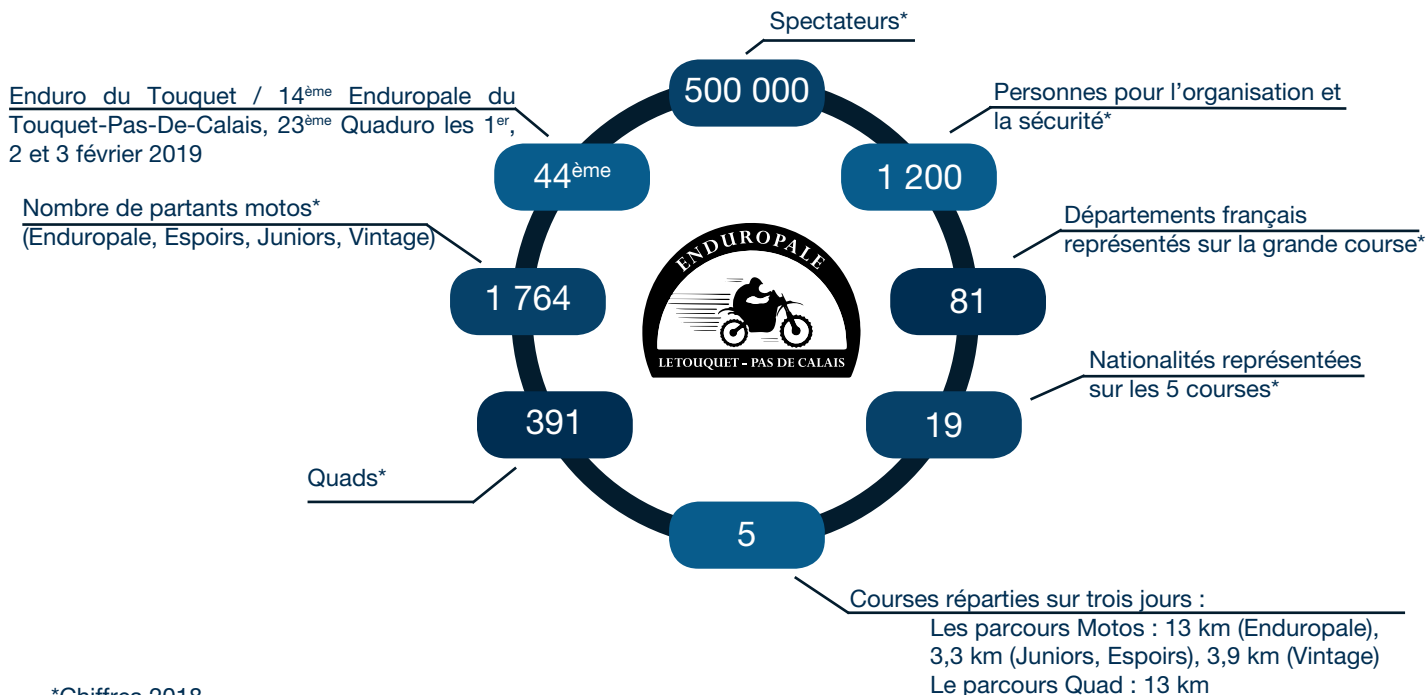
Spectateurs*

500 000

Enduro du Touquet / 14ème Enduropale du Touquet-Pas-De-Calais, 23ème Quaduro les 1er, 2 et 3 février 2019

Personnes pour l'organisation et la sécurité*

44ème

1 200

Nombre de partants motos* (Enduropale, Espoirs, Juniors, Vintage)

Départements français représentés sur la grande course*

ENDUROPALE

LETOUQUET - PAS DE CALAIS

1 764

81

Nationalités représentées sur les 5 courses*

391

19

Quads*

5

Courses réparties sur trois jours :
Les parcours Motos : 13 km (Enduropale), 3,3 km (Juniors, Espoirs), 3,9 km (Vintage)
Le parcours Quad : 13 km

*Chiffres 2018